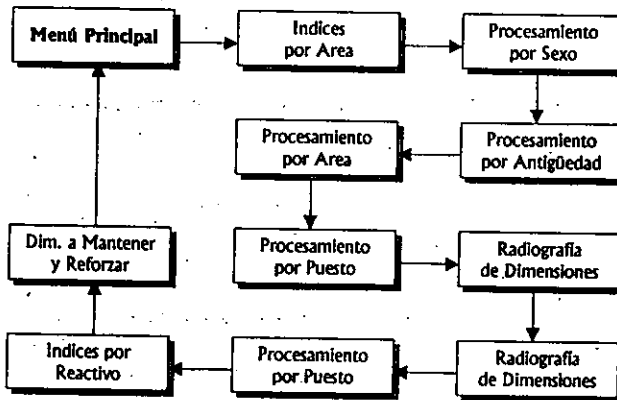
Menú Principal

Indices por Area

Procesamiento por Sexo

Procesamiento por Antigüedad

Procesamiento por Area

Procesamiento por Puesto

Radiografía de Dimensiones

Radiografía de Dimensiones

Procesamiento por Puesto

Indices por Reactivo

Dim. a Mantener y Reforzar